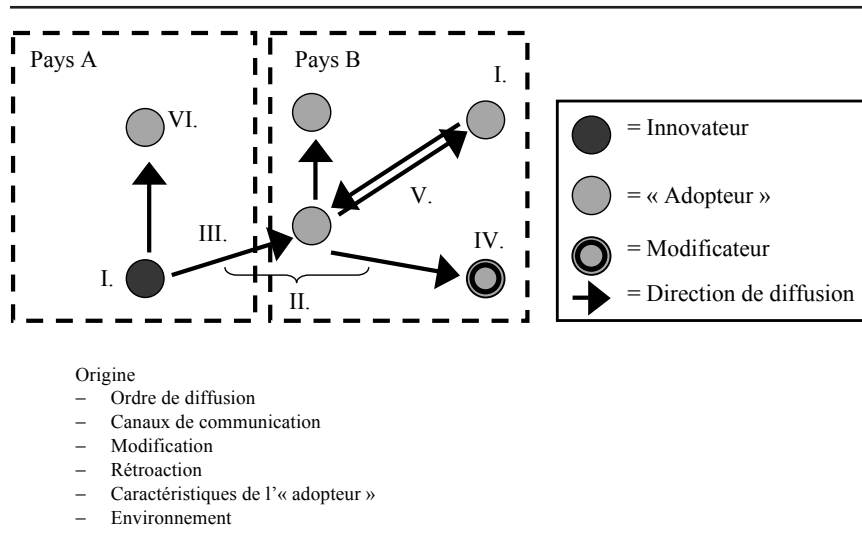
Pays A

Pays B

VI.

I.

III.

I.

V.

IV.

II.

= Innovateur

= « Adopteur »

= Modificateur

= Direction de diffusion

Origine
– Ordre de diffusion
– Canaux de communication
– Modification
– Rétroaction
– Caractéristiques de l'« adopteur »
– Environnement